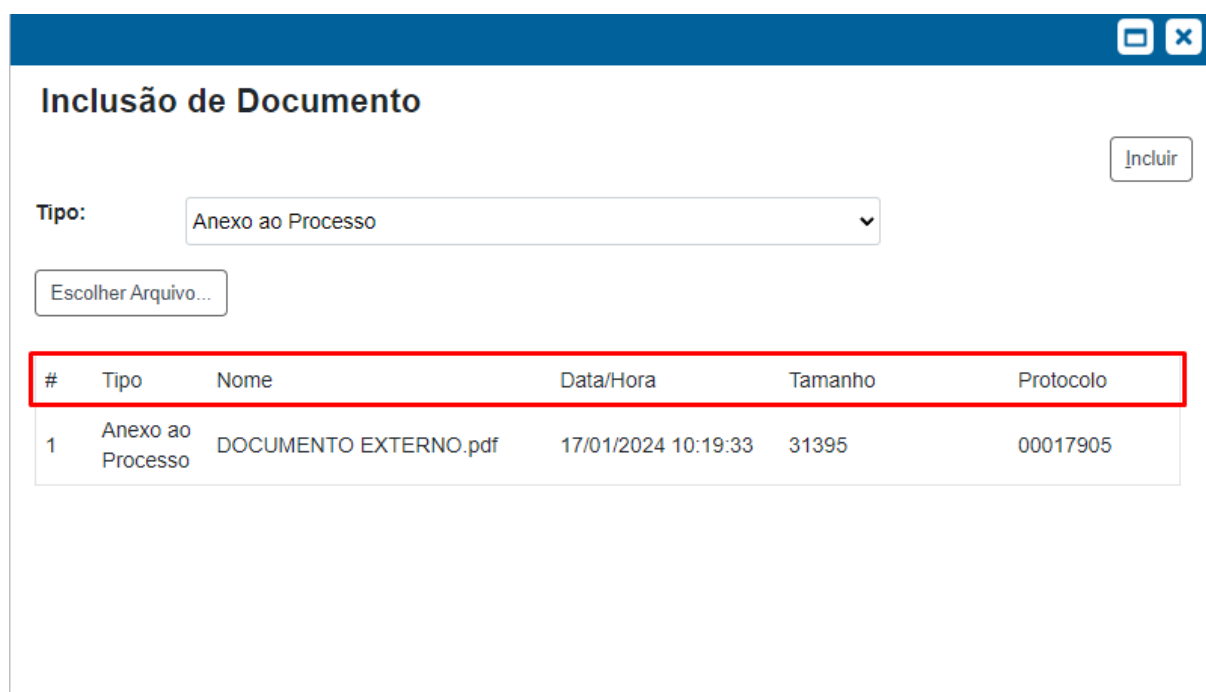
Inclusão de Documento

Incluir

Tipo: Anexo ao Processo

Escolher Arquivo...

| # | Tipo | Nome | Data/Hora | Tamanho | Protocolo |
|---|---|---|---|---|---|
| 1 | Anexo ao Processo | DOCUMENTO EXTERNO.pdf | 17/01/2024 10:19:33 | 31395 | 00017905 |